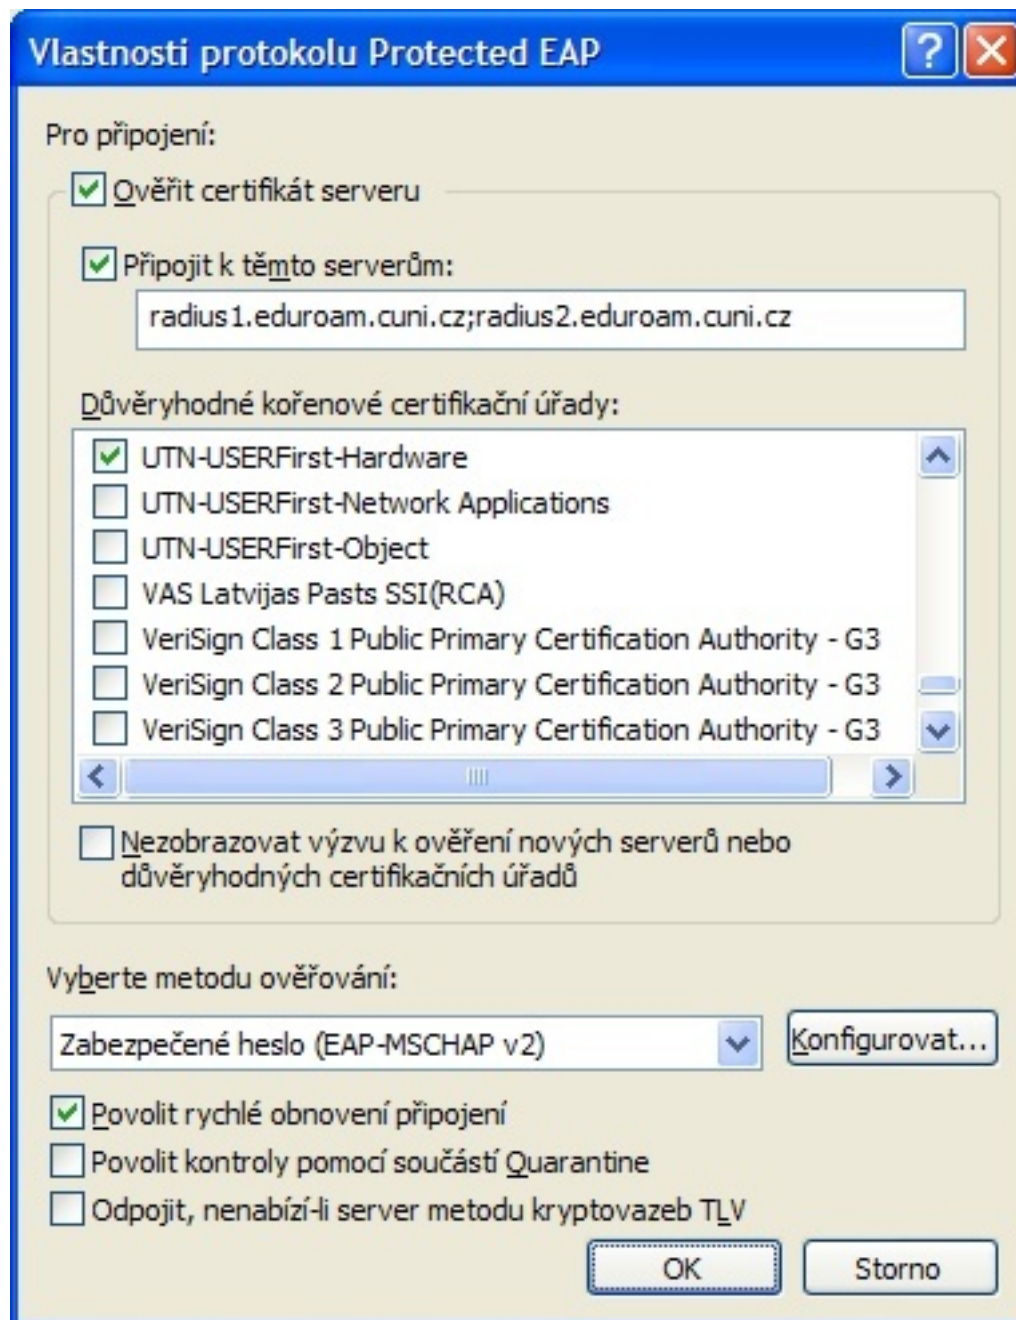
Vlastnosti protokolu Protected EAP

?

Pro připojení:

Ověřit certifikát serveru

Připojit k těmto serverům:

radius1.eduroam.cuni.cz;radius2.eduroam.cuni.cz

Důvěryhodné kořenové certifikační úřady:

UTN-USERFirst-Hardware
UTN-USERFirst-Network Applications
UTN-USERFirst-Object
VAS Latvijas Pasts SSI(RCA)
VeriSign Class 1 Public Primary Certification Authority - G3
VeriSign Class 2 Public Primary Certification Authority - G3
VeriSign Class 3 Public Primary Certification Authority - G3

Nezobrazovat výzvu k ověření nových serverů nebo důvěryhodných certifikačních úřadů

Vyberte metodu ověřování:

Zabezpečené heslo (EAP-MSCHAP v2)

Konfigurovat...

Povolit rychlé obnovení připojení

Povolit kontroly pomocí součástí Quarantine

Odpojit, nenabízí-li server metodu kryptovazeb TLV

OK

Storno